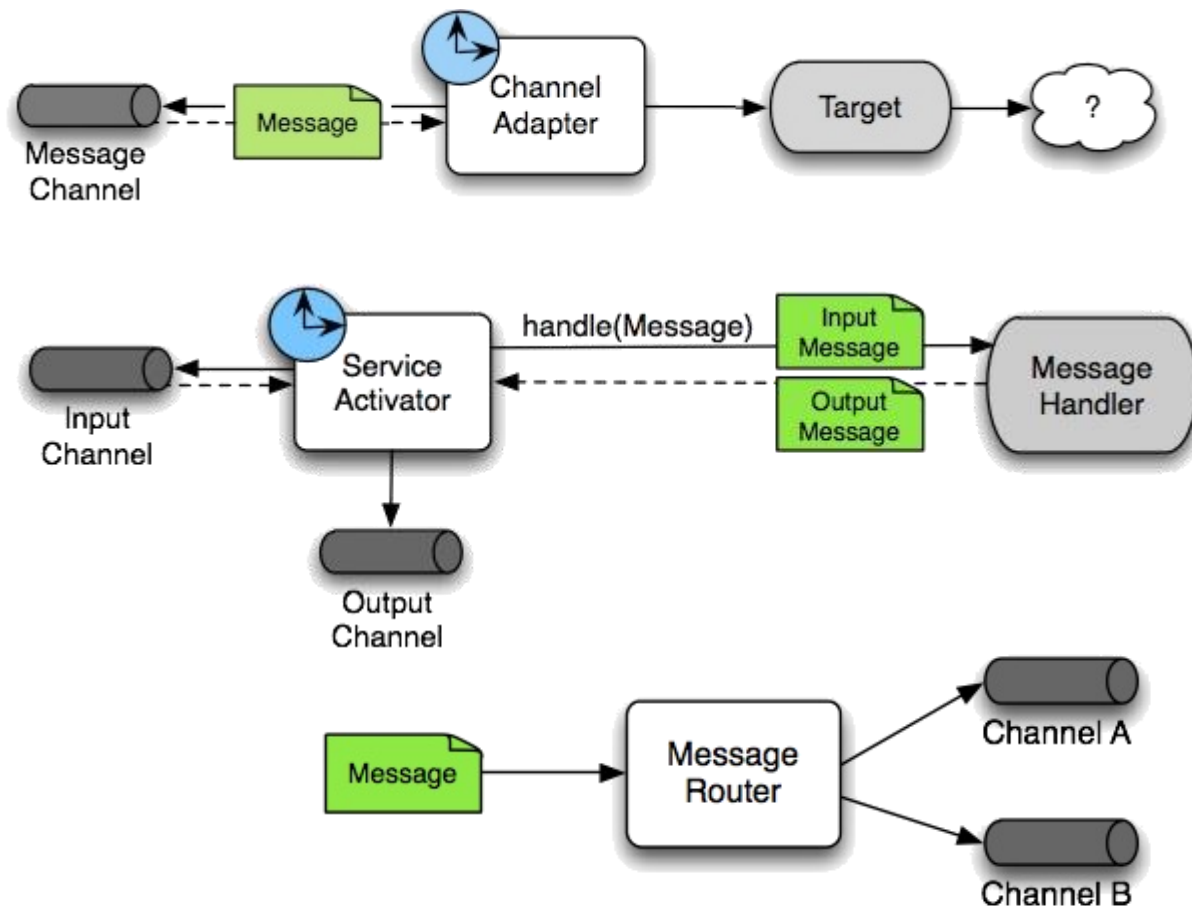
Message Channel

Message

Channel Adapter

Target

?

Input Channel

Service Activator

handle(Message)

Input Message

Output Message

Message Handler

Output Channel

Message

Message Router

Channel A

Channel B